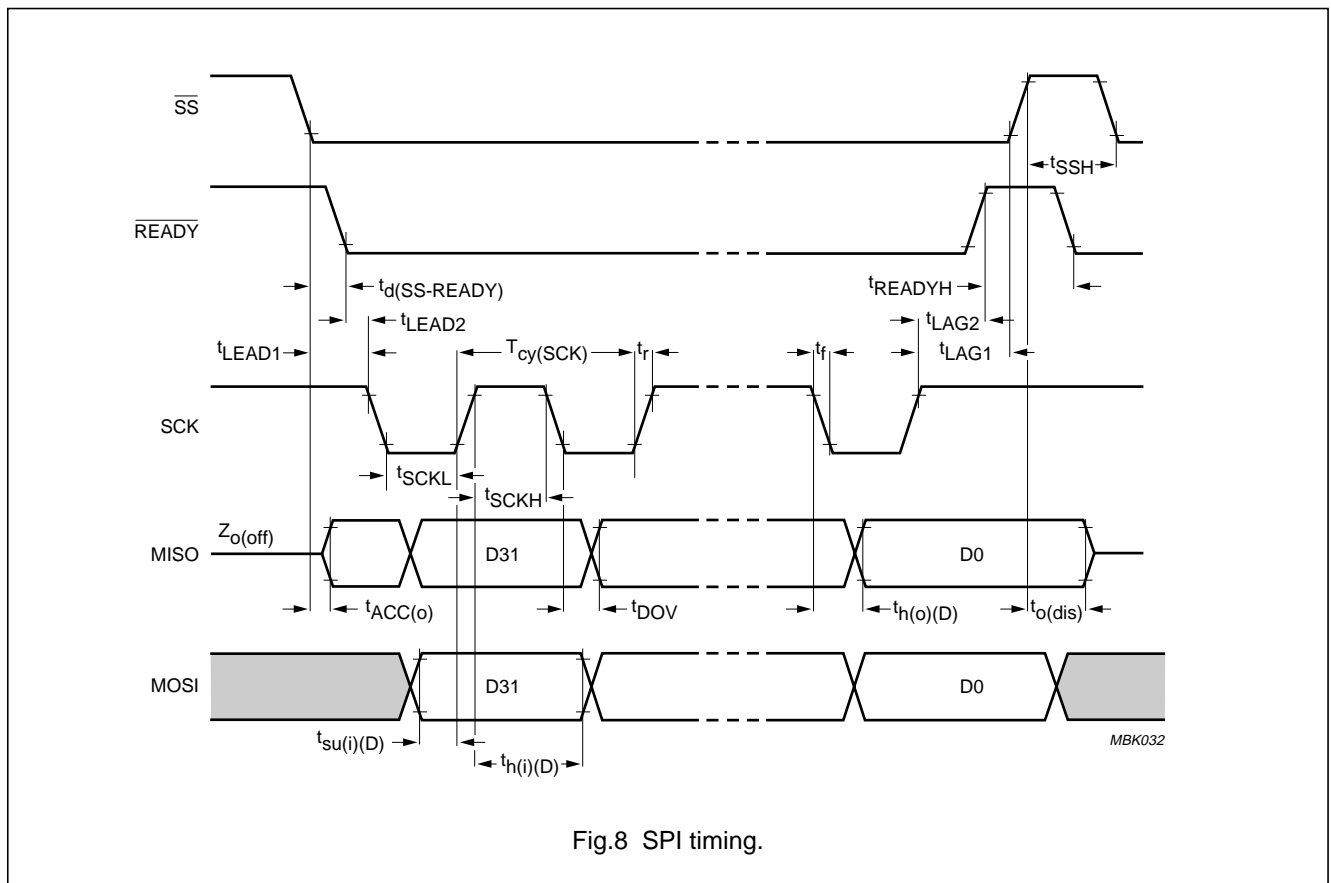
$\overline{SS}$

$t_{SSH}$

$\overline{READY}$

$t_{d(SS-READY)}$

$t_{READYH}$

$t_{LEAD2}$

$t_{LAG2}$

$t_{LEAD1}$

$T_{cy(SCK)}$

$t_r$

$t_f$

$t_{LAG1}$

SCK

$t_{SCKL}$

$t_{SCKH}$

$Z_{o(off)}$

MISO

D31

D0

$t_{ACC(o)}$

$t_{DOV}$

$t_{h(o)(D)}$

$t_{o(dis)}$

MOSI

D31

D0

$t_{su(i)(D)}$

$t_{h(i)(D)}$

MBK032

Fig.8 SPI timing.